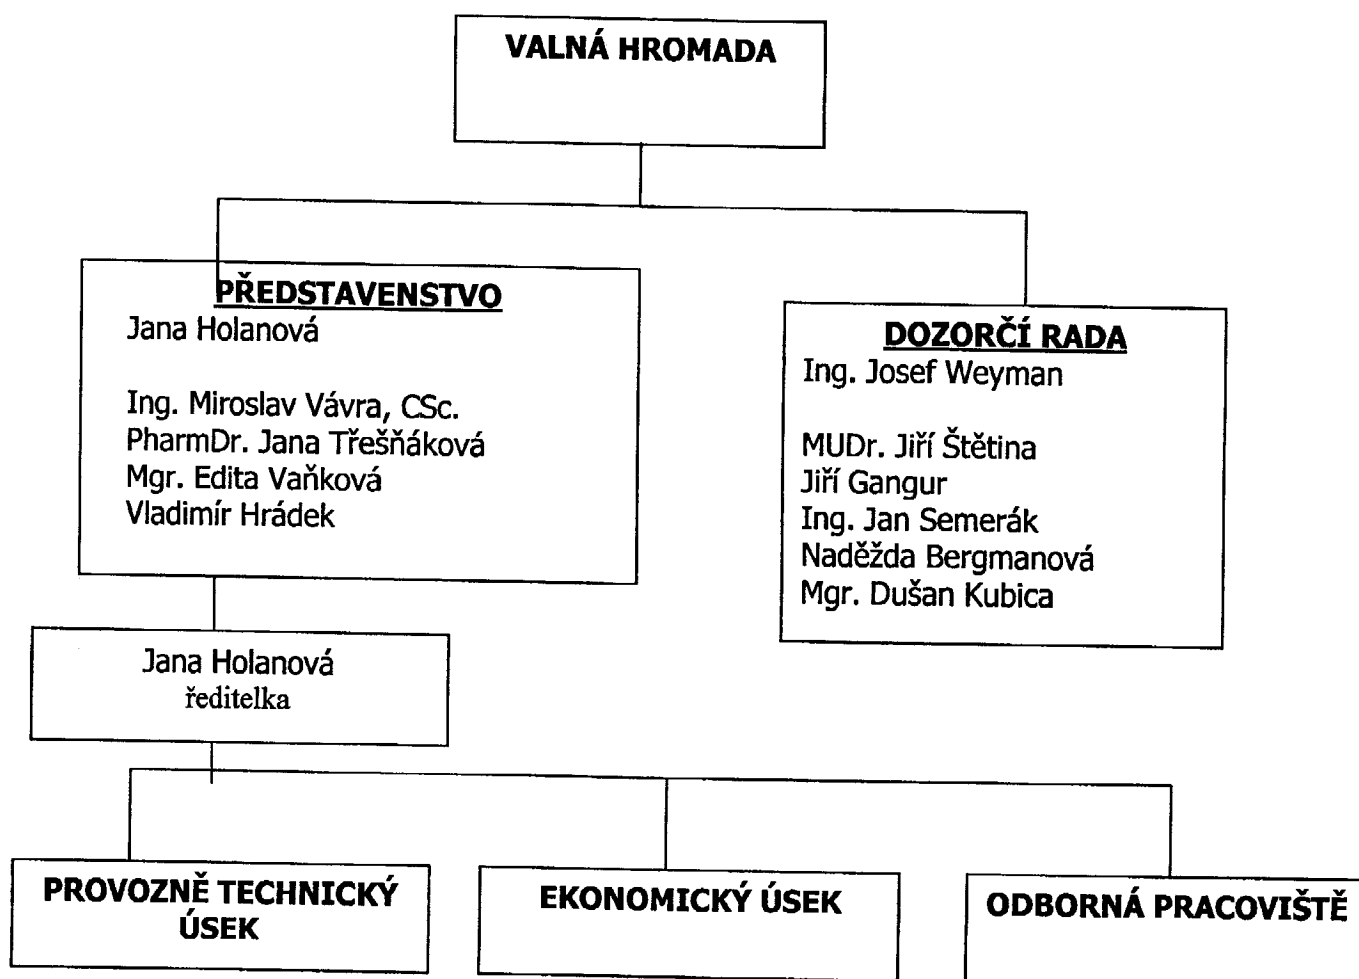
VALNÁ HROMADA

PŘEDSTAVENSTVO
Jana Holanová

Ing. Miroslav Vávra, CSc.
PharmDr. Jana Třešňáková
Mgr. Edita Vaňková
Vladimír Hrádek

DOZORČÍ RADA
Ing. Josef Weyman

MUDr. Jiří Štětina
Jiří Gangur
Ing. Jan Semerák
Naděžda Bergmanová
Mgr. Dušan Kubica

Jana Holanová
ředitelka

PROVOZNĚ TECHNICKÝ ÚSEK

EKONOMICKÝ ÚSEK

ODBORNÁ PRACOVIŠTĚ